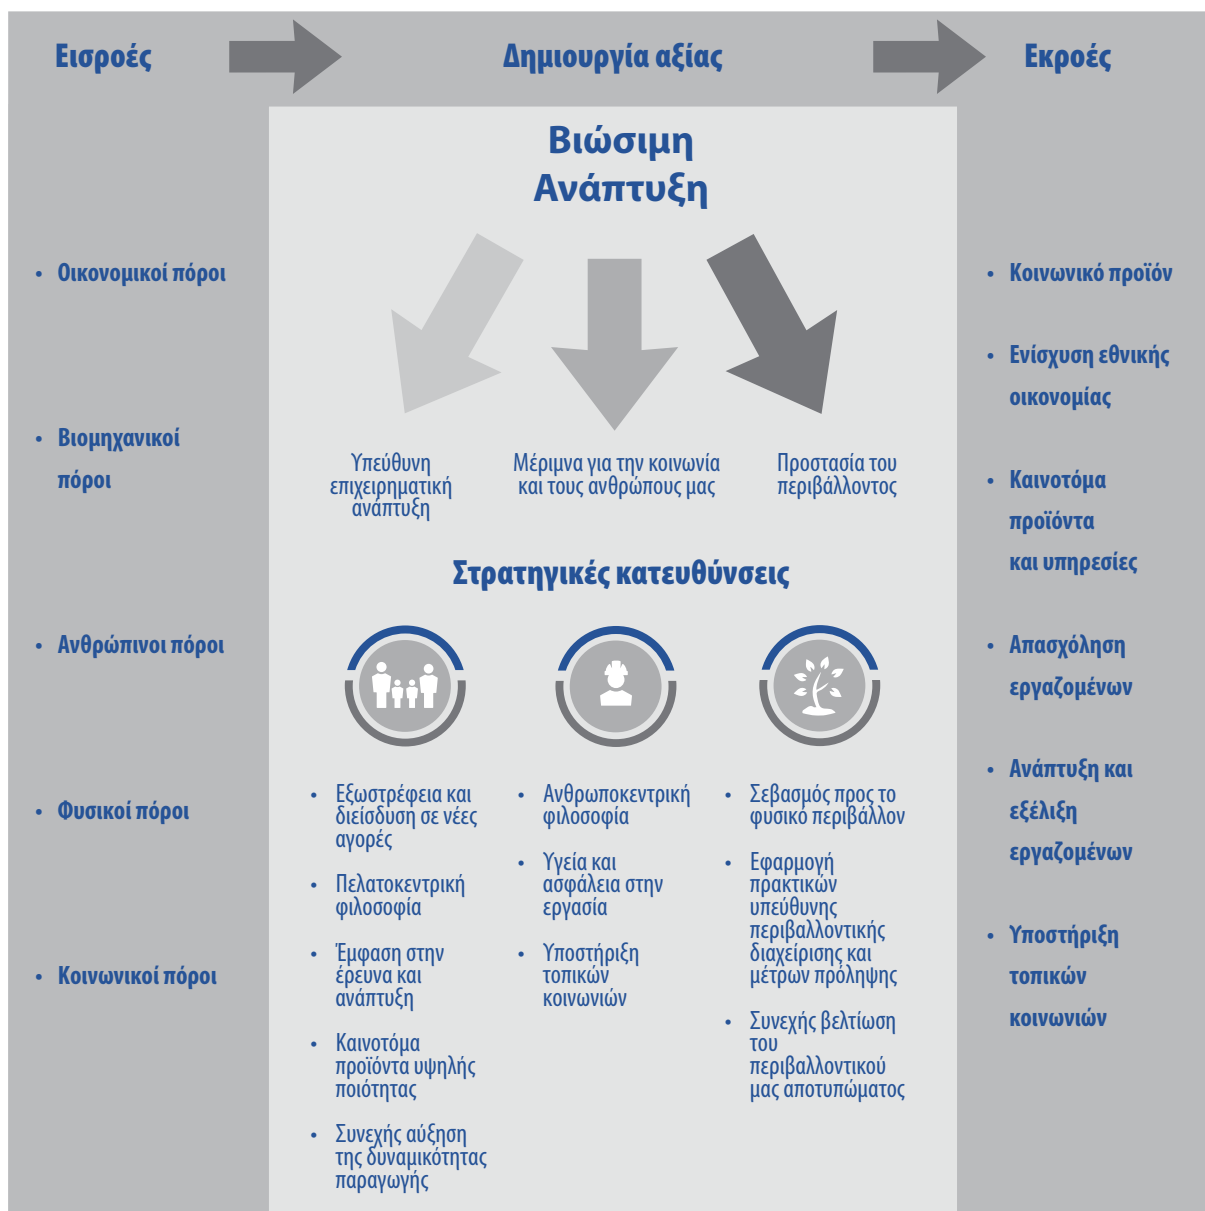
Εισροές

Δημιουργία αξίας

Εκροές

Βιώσιμη Ανάπτυξη

• Οικονομικοί πόροι

• Βιομηχανικοί πόροι

• Ανθρώπινοι πόροι

• Φυσικοί πόροι

• Κοινωνικοί πόροι

Υπεύθυνη επιχειρηματική ανάπτυξη

Μέριμνα για την κοινωνία και τους ανθρώπους μας

Προστασία του περιβάλλοντος

Στρατηγικές κατευθύνσεις

• Εξωστρέφεια και διείσδυση σε νέες αγορές

• Πελατοκεντρική φιλοσοφία

• Έμφαση στην έρευνα και ανάπτυξη

• Καινοτόμα προϊόντα υψηλής ποιότητας

• Συνεχής αύξηση της δυναμικότητας παραγωγής

• Ανθρωποκεντρική φιλοσοφία

• Υγεία και ασφάλεια στην εργασία

• Υποστήριξη τοπικών κοινωνιών

• Σεβασμός προς το φυσικό περιβάλλον

• Εφαρμογή πρακτικών υπεύθυνης περιβαλλοντικής διαχείρισης και μέτρων πρόληψης

• Συνεχής βελτίωση του περιβαλλοντικού μας αποτυπώματος

• Κοινωνικό προϊόν

• Ενίσχυση εθνικής οικονομίας

• Καινοτόμα προϊόντα και υπηρεσίες

• Απασχόληση εργαζομένων

• Ανάπτυξη και εξέλιξη εργαζομένων

• Υποστήριξη τοπικών κοινωνιών